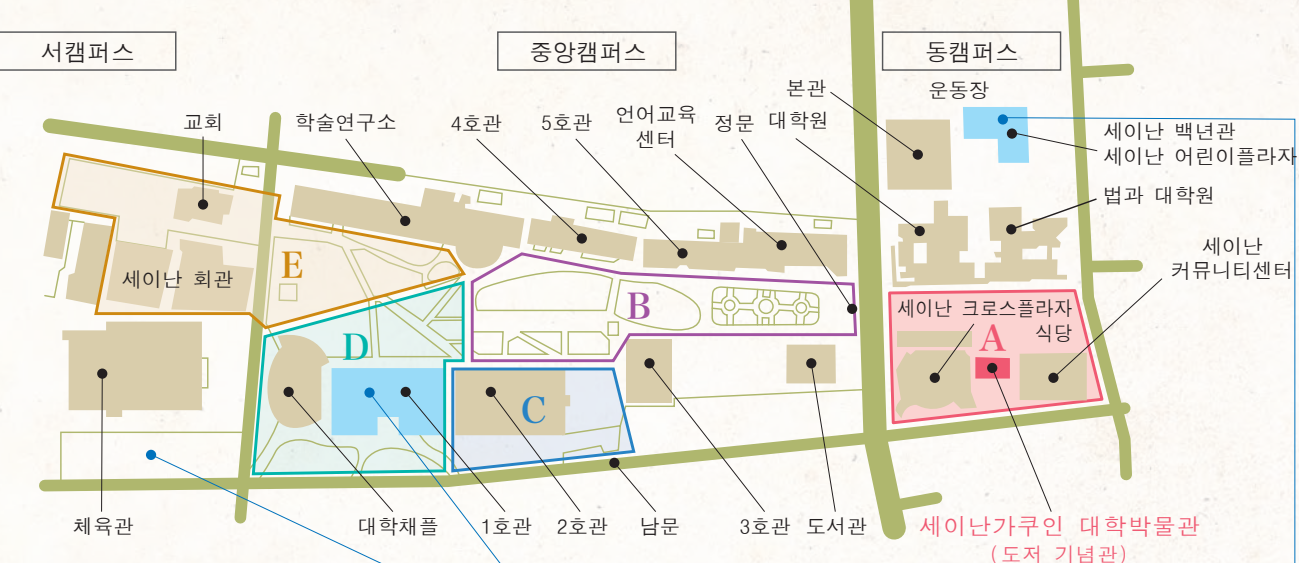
서캠퍼스

중앙캠퍼스

동캠퍼스

교회

학술연구소

4호관

5호관

언어교육 센터

정문

본관

대학원

운동장

세이난 백년관

세이난 어린이플라자

법과 대학원

세이난 커뮤니티센터

세이난 회관

E

B

D

C

세이난 크로스플라자

식당

A

체육관

대학채플

1호관

2호관

남문

3호관

도서관

세이난가쿠인 대학박물관
(도저 기념관)